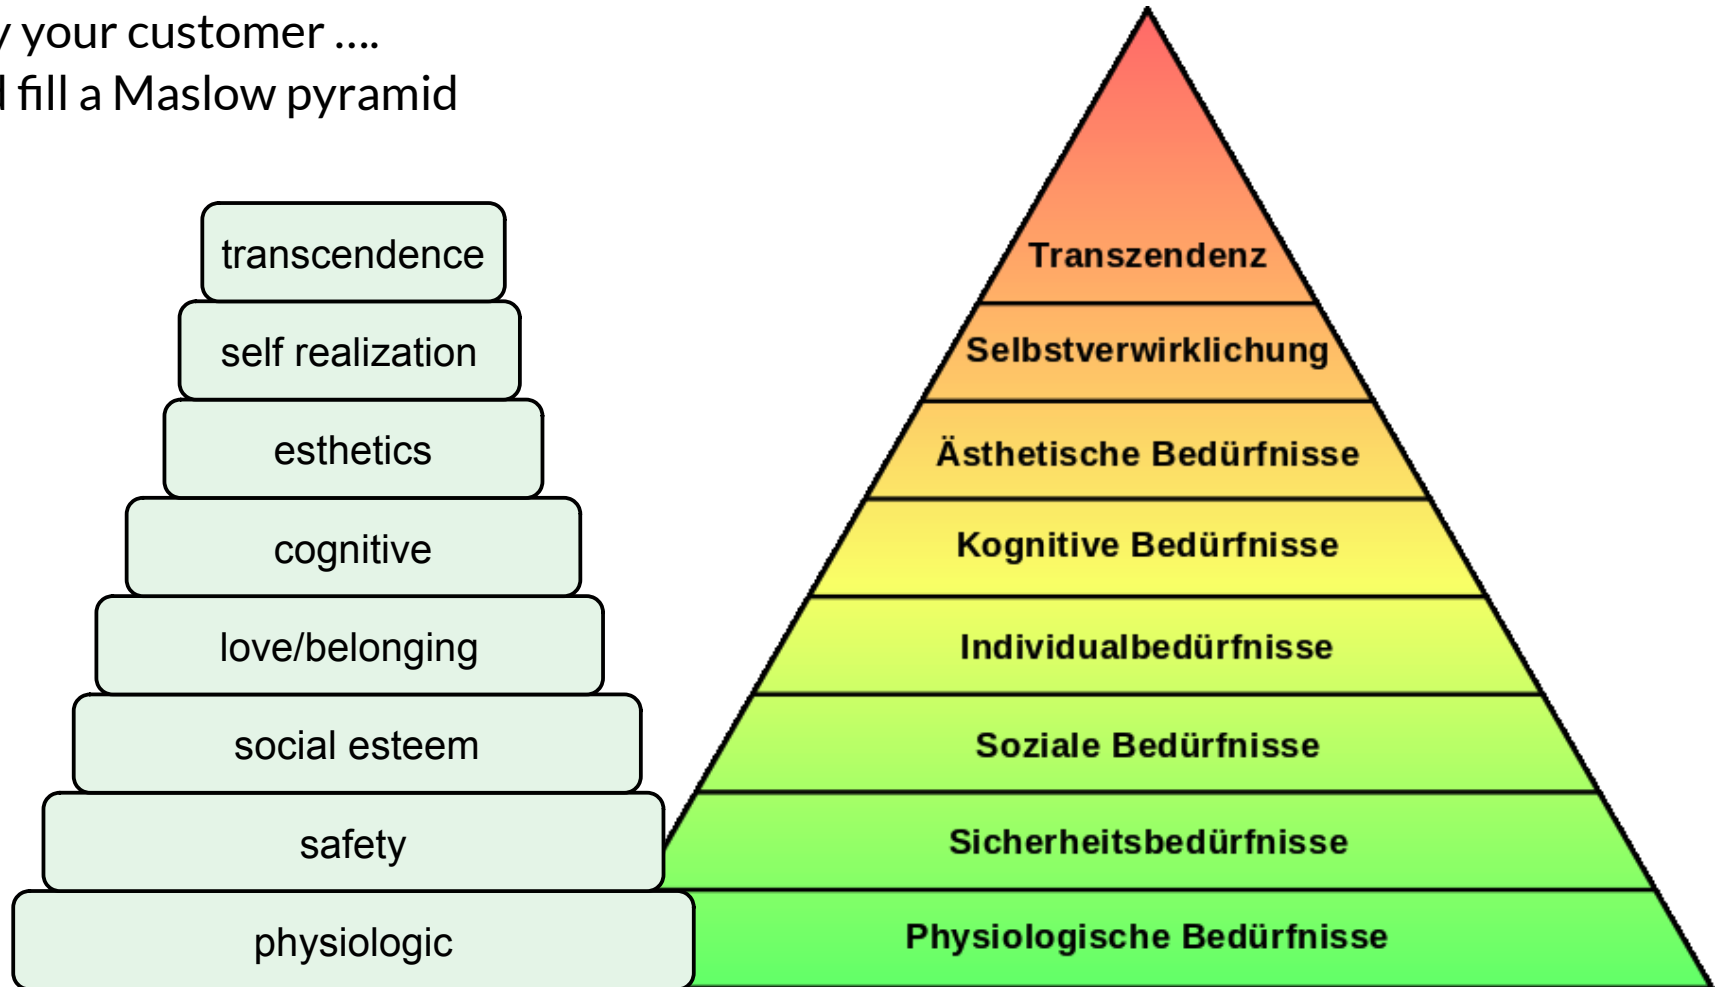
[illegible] your customer ….
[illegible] fill a Maslow pyramid

transcendence

self realization

esthetics

cognitive

love/belonging

social esteem

safety

physiologic

Transzendenz

Selbstverwirklichung

Ästhetische Bedürfnisse

Kognitive Bedürfnisse

Individualbedürfnisse

Soziale Bedürfnisse

Sicherheitsbedürfnisse

Physiologische Bedürfnisse